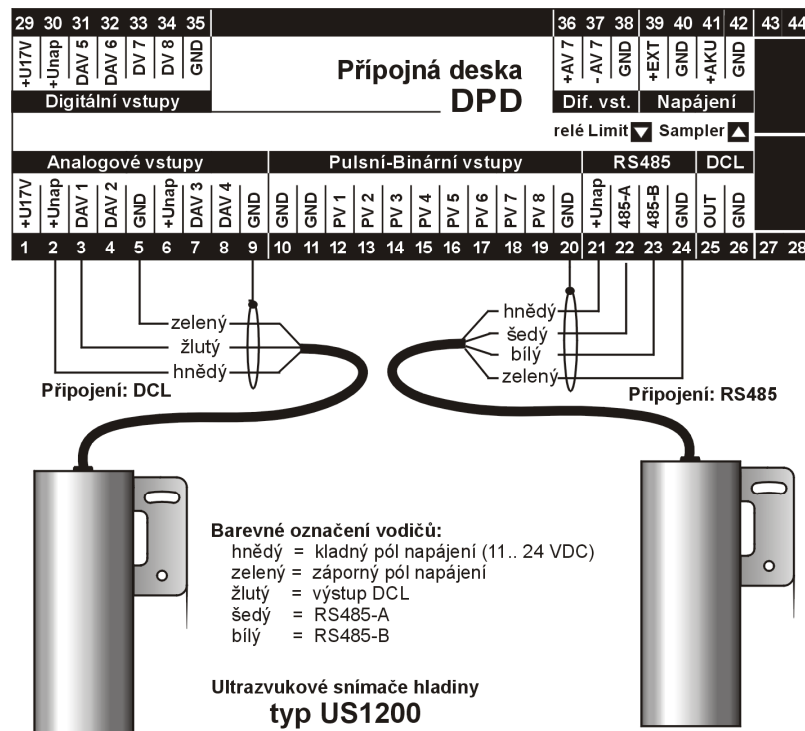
29 30 31 32 33 34 35 36 37 38 39 40 41 42 43 44

+U17V +Unap DAV 5 DAV 6 DV 7 DV 8 GND

Digitální vstupy

Přípojná deska
DPD

+AV 7 -AV 7 GND +EXT GND +AKU GND

Dif. vst. Napájení

relé Limit ▼ Sampler ▲

Analogové vstupy

+U17V +Unap DAV 1 DAV 2 GND +Unap DAV 3 DAV 4 GND

Pulsní-Binární vstupy

GND GND PV 1 PV 2 PV 3 PV 4 PV 5 PV 6 PV 7 PV 8 GND

RS485

+Unap 485-A 485-B GND

DCL

OUT GND

1 2 3 4 5 6 7 8 9 10 11 12 13 14 15 16 17 18 19 20 21 22 23 24 25 26 27 28

zelený
žlutý
hnědý

Připojení: DCL

hnědý
šedý
bílý
zelený

Připojení: RS485

Barevné označení vodičů:
hnědý = kladný pól napájení (11.. 24 VDC)
zelený = záporný pól napájení
žlutý = výstup DCL
šedý = RS485-A
bílý = RS485-B

Ultrazvukové snímače hladiny
typ US1200